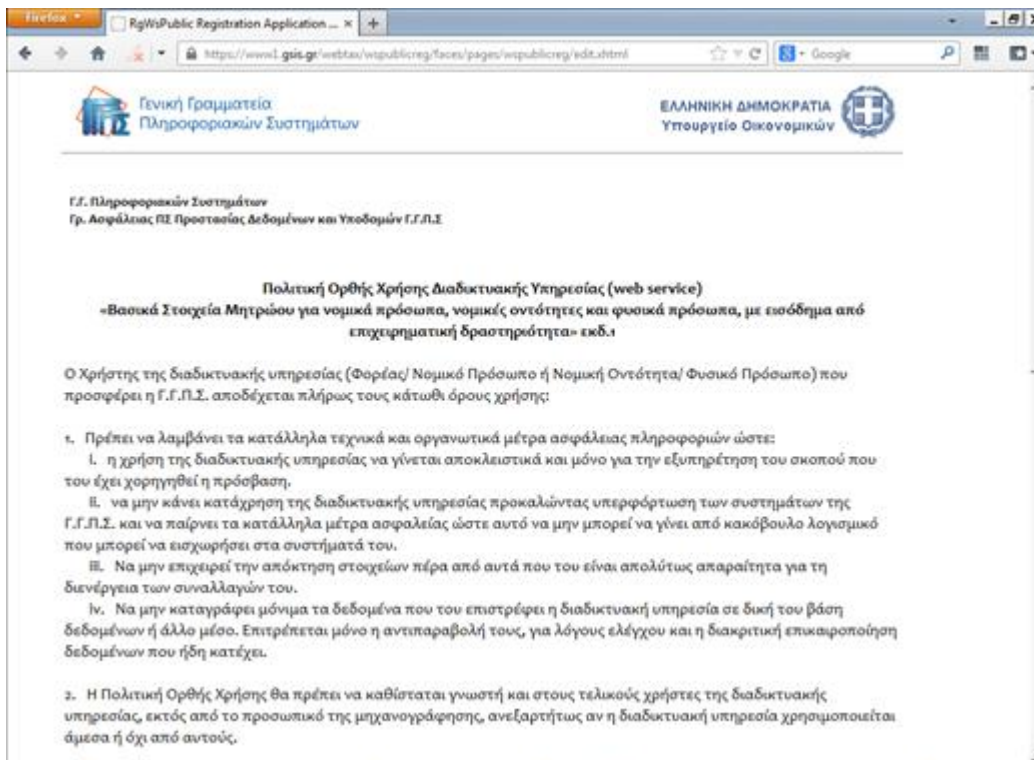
Firefox RgWsPublic Registration Application ... × +

https://www1.gsis.gr/webtax/wspublicreg/faces/pages/wspublicreg/edit.xhtml

Google

Γενική Γραμματεία Πληροφοριακών Συστημάτων

ΕΛΛΗΝΙΚΗ ΔΗΜΟΚΡΑΤΙΑ Υπουργείο Οικονομικών

Γ.Γ. Πληροφοριακών Συστημάτων
Γρ. Ασφάλειας ΠΣ Προστασίας Δεδομένων και Υποδομών Γ.Γ.Π.Σ

Πολιτική Ορθής Χρήσης Διαδικτυακής Υπηρεσίας (web service)
«Βασικά Στοιχεία Μητρώου για νομικά πρόσωπα, νομικές οντότητες και φυσικά πρόσωπα, με εισόδημα από επιχειρηματική δραστηριότητα» εκδ.1

Ο Χρήστης της διαδικτυακής υπηρεσίας (Φορέας/ Νομικό Πρόσωπο ή Νομική Οντότητα/ Φυσικό Πρόσωπο) που προσφέρει η Γ.Γ.Π.Σ. αποδέχεται πλήρως τους κάτωθι όρους χρήσης:

1. Πρέπει να λαμβάνει τα κατάλληλα τεχνικά και οργανωτικά μέτρα ασφαλείας πληροφοριών ώστε:
I. η χρήση της διαδικτυακής υπηρεσίας να γίνεται αποκλειστικά και μόνο για την εξυπηρέτηση του σκοπού που του έχει χορηγηθεί η πρόσβαση.
II. να μην κάνει κατάχρηση της διαδικτυακής υπηρεσίας προκαλώντας υπερφόρτωση των συστημάτων της Γ.Γ.Π.Σ. και να παίρνει τα κατάλληλα μέτρα ασφαλείας ώστε αυτό να μην μπορεί να γίνει από κακόβουλο λογισμικό που μπορεί να εισχωρήσει στα συστήματά του.
III. Να μην επιχειρεί την απόκτηση στοιχείων πέρα από αυτά που του είναι απολύτως απαραίτητα για τη διενέργεια των συναλλαγών του.
Iv. Να μην καταγράφει μόνιμα τα δεδομένα που του επιστρέφει η διαδικτυακή υπηρεσία σε δική του βάση δεδομένων ή άλλο μέσο. Επιτρέπεται μόνο η αντιπαραβολή τους, για λόγους ελέγχου και η διακριτική επικαιροποίηση δεδομένων που ήδη κατέχει.

2. Η Πολιτική Ορθής Χρήσης θα πρέπει να καθίσταται γνωστή και στους τελικούς χρήστες της διαδικτυακής υπηρεσίας, εκτός από το προσωπικό της μηχανογράφησης, ανεξαρτήτως αν η διαδικτυακή υπηρεσία χρησιμοποιείται άμεσα ή όχι από αυτούς.